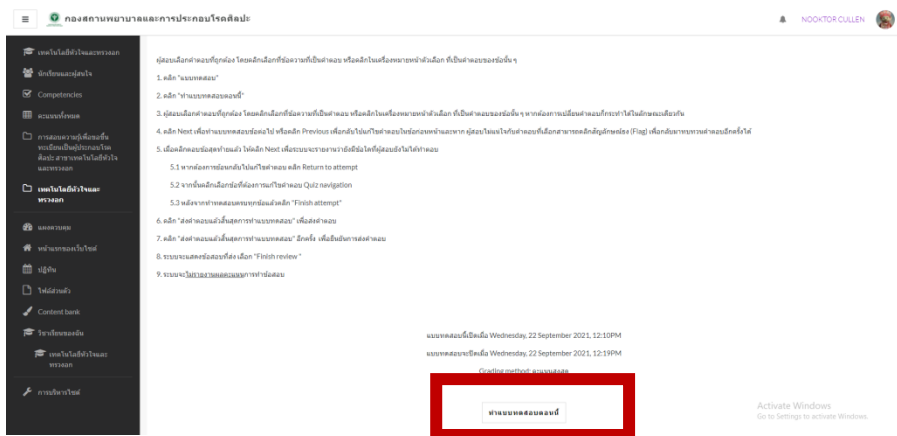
กองสถานพยาบาลและการประกอบโรคศิลปะ

NOOKTOR CULLEN

เทคโนโลยีหัวใจและทรวงอก
นักเรียนและผู้สนใจ
Competencies
คะแนนทั้งหมด
การสอบความรู้เพื่อขอขึ้นทะเบียนเป็นผู้ประกอบโรคศิลปะ สาขาเทคโนโลยีหัวใจและทรวงอก
เทคโนโลยีหัวใจและทรวงอก
แดชบอร์ด
หน้าแรกของเว็บไซต์
ปฏิทิน
ไฟล์ส่วนตัว
Content bank
วิชาเรียนของฉัน
เทคโนโลยีหัวใจและทรวงอก
การบริหารไซต์

ผู้สอบเลือกคำตอบที่ถูกต้อง โดยคลิกเลือกที่ข้อความที่เป็นคำตอบ หรือคลิกในเครื่องหมายหน้าตัวเลือก ที่เป็นคำตอบของข้อนั้น ๆ

1. คลิก "แบบทดสอบ"

2. คลิก "ทำแบบทดสอบตอนนี้"

3. ผู้สอบเลือกคำตอบที่ถูกต้อง โดยคลิกเลือกที่ข้อความที่เป็นคำตอบ หรือคลิกในเครื่องหมายหน้าตัวเลือก ที่เป็นคำตอบของข้อนั้น ๆ หากต้องการเปลี่ยนคำตอบก็กระทำได้ในลักษณะเดียวกัน

4. คลิก Next เพื่อทำแบบทดสอบข้อต่อไป หรือคลิก Previous เพื่อกลับไปแก้ไขคำตอบในข้อก่อนหน้าและหาก ผู้สอบไม่แน่ใจกับข้อที่เลือกสามารถคลิกสัญลักษณ์ธง (Flag) เพื่อกลับมาทบทวนคำตอบอีกครั้งได้

5. เมื่อคลิกตอบข้อสุดท้ายแล้ว ให้คลิก Next เพื่อระบบจะรายงานว่ายังมีข้อใดที่ผู้สอบยังไม่ได้ทำตอบ

5.1 หากต้องการย้อนกลับไปแก้ไขคำตอบ คลิก Return to attempt

5.2 จากนั้นคลิกเลือกข้อที่ต้องการแก้ไขคำตอบ Quiz navigation

5.3 หลังจากทำแบบทดสอบครบทุกข้อแล้วคลิก "Finish attempt"

6. คลิก "ส่งคำตอบแล้วสิ้นสุดการทำแบบทดสอบ" เพื่อส่งคำตอบ

7. คลิก "ส่งคำตอบแล้วสิ้นสุดการทำแบบทดสอบ" อีกครั้ง เพื่อยืนยันการส่งคำตอบ

8. ระบบจะแสดงข้อสอบที่ส่ง เลือก "Finish review"

9. ระบบจะไม่รายงานผลคะแนนการทำข้อสอบ

แบบทดสอบนี้เปิดเมื่อ Wednesday, 22 September 2021, 12:10PM

แบบทดสอบจะปิดเมื่อ Wednesday, 22 September 2021, 12:19PM

Grading method: คะแนนสูงสุด

ทำแบบทดสอบตอนนี้

Activate Windows
Go to Settings to activate Windows.